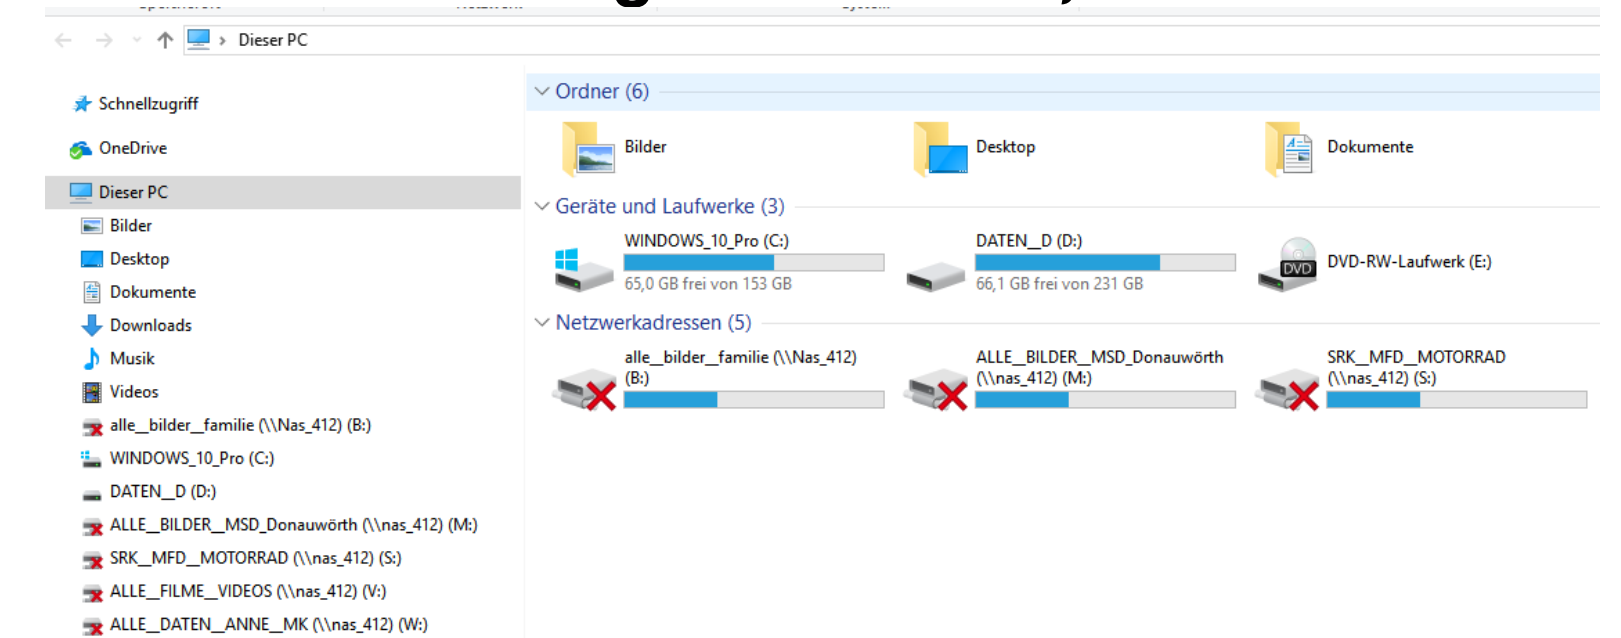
Dieser PC

Schnellzugriff

OneDrive

Dieser PC

Bilder

Desktop

Dokumente

Downloads

Musik

Videos

alle__bilder__familie (\\Nas_412) (B:)

WINDOWS_10_Pro (C:)

DATEN__D (D:)

ALLE__BILDER__MSD_Donauwörth (\\nas_412) (M:)

SRK__MFD__MOTORRAD (\\nas_412) (S:)

ALLE__FILME__VIDEOS (\\nas_412) (V:)

ALLE__DATEN__ANNE__MK (\\nas_412) (W:)

Ordner (6)

Bilder

Desktop

Dokumente

Geräte und Laufwerke (3)

WINDOWS_10_Pro (C:)
65,0 GB frei von 153 GB

DATEN__D (D:)
66,1 GB frei von 231 GB

DVD
DVD-RW-Laufwerk (E:)

Netzwerkadressen (5)

alle__bilder__familie (\\Nas_412) (B:)

ALLE__BILDER__MSD_Donauwörth (\\nas_412) (M:)

SRK__MFD__MOTORRAD (\\nas_412) (S:)